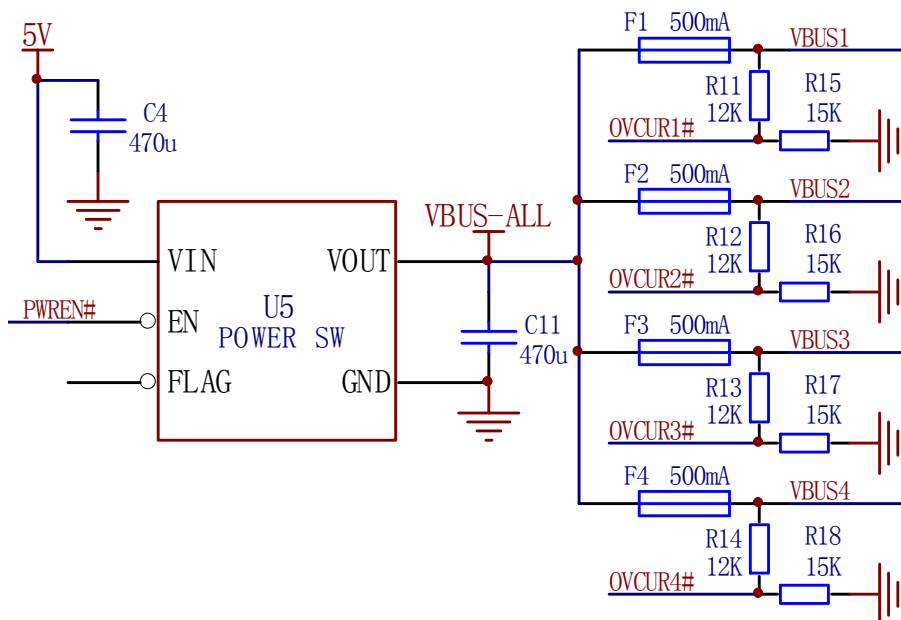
5V

C4
470u

VIN
EN
FLAG
U5
POWER SW
VOUT
GND

PWREN#

VBUS-ALL

C11
470u

F1 500mA
VBUS1
R11
12K
R15
15K
OVCUR1#

F2 500mA
VBUS2
R12
12K
R16
15K
OVCUR2#

F3 500mA
VBUS3
R13
12K
R17
15K
OVCUR3#

F4 500mA
VBUS4
R14
12K
R18
15K
OVCUR4#